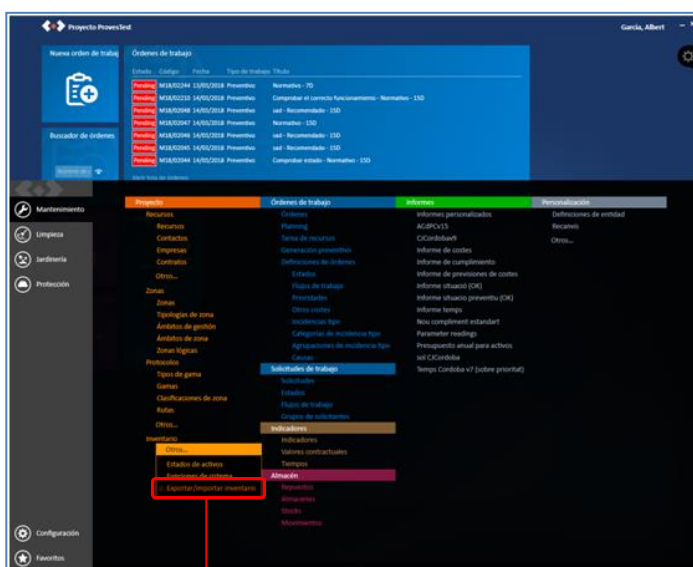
Proyecto ProvesTest
Garcia, Albert

Nueva orden de trabajo

Órdenes de trabajo
Estado Código Fecha Tipo de trabajo Título
Pending M18/02244 13/05/2018 Preventivo Normativo - 7D
Pending M18/02210 14/05/2018 Preventivo Comprobar el correcto funcionamiento - Normativo - 15D
Pending M18/02048 14/05/2018 Preventivo sad - Recomendado - 15D
Pending M18/02047 14/05/2018 Preventivo Normativo - 15D
Pending M18/02046 14/05/2018 Preventivo sad - Recomendado - 15D
Pending M18/02045 14/05/2018 Preventivo sad - Recomendado - 15D
Pending M18/02044 14/05/2018 Preventivo Comprobar estado - Normativo - 15D
Ver lista de órdenes

Buscador de órdenes
Número de

Mantenimiento
Limpieza
Jardinería
Protección

Proyecto
Recursos
Recursos
Contactos
Empresas
Contratos
Otros...
Zonas
Zonas
Tipologías de zona
Ámbitos de gestión
Ámbitos de zona
Zonas lógicas
Protocolos
Tipos de gama
Gamas
Clasificaciones de zona
Rutas
Otros...
Inventario
Otros...
Estados de activos
Estados de sistema
Exportar/importar inventario

Órdenes de trabajo
Órdenes
Planning
Tarea de recursos
Generación preventiva
Definiciones de órdenes
Estados
Flujos de trabajo
Prioridades
Otros costes
Incidencias tipo
Categorías de incidencia tipo
Agrupaciones de incidencia tipo
Causas
Solicitudes de trabajo
Solicitudes
Estados
Flujos de trabajo
Grupos de solicitantes
Indicadores
Indicadores
Valores contractuales
Tiempos
Almacén
Repuestos
Almacenes
Stocks
Movimientos

Informes
Informes personalizados
ACdPCv15
CiCordobav9
Informe de costes
Informe de cumplimiento
Informe de previsiones de costes
Informe situació (OK)
Informe situació preventiu (OK)
Informe temps
Nou compliment estandart
Parameter readings
Presupuesto anual para activos
sol CiCordoba
Temps Cordoba v7 (sobre prioritat)

Personalización
Definiciones de entidad
Recursos
Otros...

Configuración
Favoritos